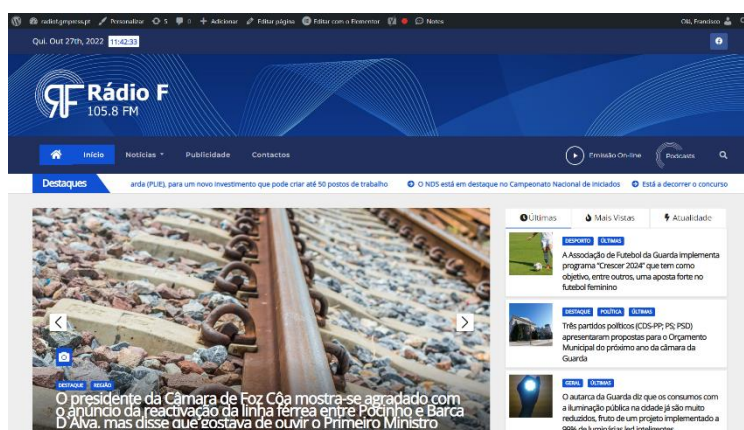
radiof.gmpress.pt  Personalizar  5  0  + Adicionar  Editar página  Editar com o Elementor  Notas  Olá, Francisco

Qui. Out 27th, 2022 11:42:33

Rádio F
105.8 FM

Início  Notícias  Publicidade  Contactos  Emissão On-line  Podcasts

Destaques  arda (PLIE), para um novo investimento que pode criar até 50 postos de trabalho  O NDS está em destaque no Campeonato Nacional de iniciados  Está a decorrer o concurso

Últimas  Mais Vistas  Atualidade

DESPORTO  ÚLTIMAS
A Associação de Futebol da Guarda implementa programa "Crescer 2024" que tem como objetivo, entre outros, uma aposta forte no futebol feminino

DESTAQUE  POLÍTICA  ÚLTIMAS
Três partidos políticos (CDS-PP; PS; PSD) apresentaram propostas para o Orçamento Municipal do próximo ano da câmara da Guarda

GERAL  ÚLTIMAS
O autarca da Guarda diz que os consumos com a iluminação pública na cidade já são muito reduzidos, fruto de um projeto implementado a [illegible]

DESTAQUE  REGIÃO
O presidente da Câmara de Foz Côa mostra-se agradado com o anúncio da reactivação da linha férrea entre Pocinho e Barca D'Alva, mas disse que gostava de ouvir o Primeiro Ministro